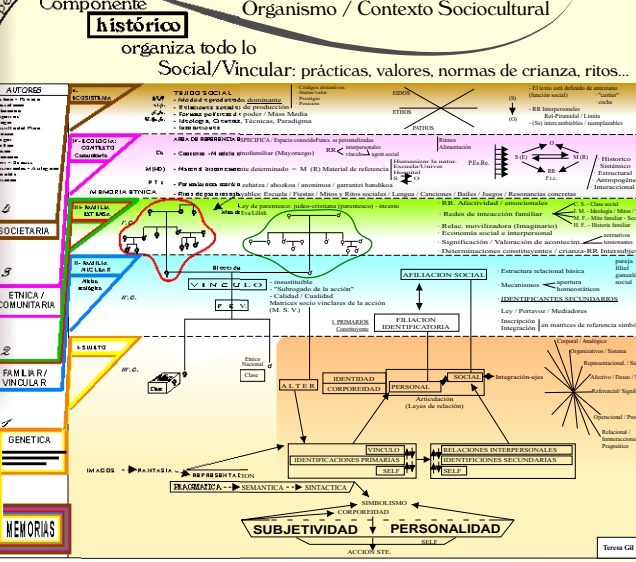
Componente
histórico
organiza todo lo
Organismo / Contexto Sociocultural
Social/Vincular: prácticas, valores, normas de crianza, ritos...

AUTORES

SOCIETARIA
ETNICA / COMUNITARIA
FAMILIAR / VINCULAR
GENETICA
MEMORIAS

V- ECOSISTEMA
TEJIDO SOCIAL
- Modo de producción dominante
- Estamento social: de producción
- Fuerza y/o forma de poder / Mass Media
- Ideología, Creencias, Técnicas, Paradigma
- Instituciones
- Códigos distintivos
Status/valor
Prestigio
Posesión
EIDOS
ETHOS
PATHOS
(S)
(O)
- El texto está definido de antemano (función social)
"cartier" coche
- RR Interpersonales
Rol-Piramidal / Limita
- (Ss) intercambiables / reemplazables

IV- ECOLOGIA: CONTEXTO Comunitario
AREA DE REFERENCIA ESPECIFICA / Espacio conocido/Pautas se personalizadas
- Costumbres: Matriz unifamiliar (Mayorazgo)
RR interpersonales vinculo agent.social
Ritmos
Alimentación
Humanizar la natur.
Escuela/Univer
Hospital
PEs.Re.
S (E)
O
M (R)
RR
F.t.c.
- Historico
Sistémico
Estructural
Antropogénico
Interaccional
- Medio determinado — M (R) Material de referencia
- Personalización: hechizo / hechizo / anonimos / garrantizi bandikos
- Ritos de pasaje aceptables: Escuela / Fiestas / Mitos y Ritos sociales / Lengua / Canciones / Bailes / Juegos / Resonancias concretas
MEMORIA ETNICA

III- FAMILIA EXTENSA
Ley de parentesco: judeo-cristiano (parentesco) - incesto
Mito de Eva Lilith
RR. Afectividad / emocionales
Redes de integración familiar
Relac. movilizadora (Imaginario)
Economía social e interpersonal
Significación / Valoración de acontecim.
Determinaciones constituyentes / crianza-RR. Interpsíquicos
C. S. - Clase social
I. M. - Ideología / Mitos / Ritos
M. F. - Mito familiar - Secretos
H. F. - Historia familiar
normativos
tensionales

II- FAMILIA NUCLEAR
Alianza ecológica
Bloque de
VINCULO
- insustituible
- "Subrogado de la acción"
- Calidad / Cualidad
Matrices socio vinculares de la acción (M. S. V.)
F. S. V.
AFILIACION SOCIAL
Estructura relacional básica
pareja
filial
generacional
social
Mecanismos apertura homeostáticos
IDENTIFICANTES SECUNDARIOS
Ley / Portavoz / Mediadores
Inscripción Integración en matrices de referencia simbólica
I. PRIMARIOS Constituyente
FILIACION IDENTIFICATORIA

I- SUJETO
Etnico Nacional
Clase
ALTER
IDENTIDAD
CORPOREIDAD
PERSONAL
SOCIAL
Integración-ejes
Articulación (Leyes de relación)
Corporal / Analógico
Organizativo / Sistema
Representacional / Simbólico
Afectivo / Deseo / Emocional
Referencial / Significativo
Operacional / Praxis
Relacional / Interaccional / Pragmático
VINCULO
IDENTIFICACIONES PRIMARIAS
SELF
RELACIONES INTERPERSONALES
IDENTIFICACIONES SECUNDARIAS
SELF
IMAGEN - FANTASIA
REPRESENTACION
PRAGMATICA - SEMANTICA - SINTACTICA
SIMBOLISMO
CORPOREIDAD
SUBJETIVIDAD
PERSONALIDAD
SELF
ACCION STE.
Teresa Gil